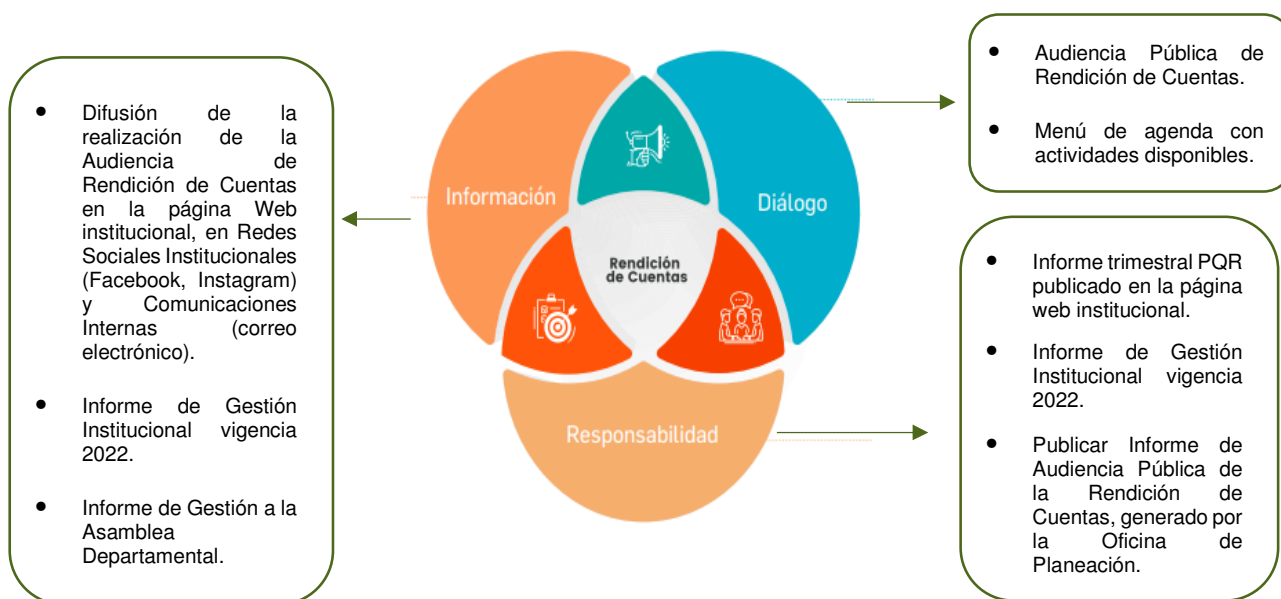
- Difusión de la realización de la Audiencia de Rendición de Cuentas en la página Web institucional, en Redes Sociales Institucionales (Facebook, Instagram) y Comunicaciones Internas (correo electrónico).
- Informe de Gestión Institucional vigencia 2022.
- Informe de Gestión a la Asamblea Departamental.

Información

Diálogo

Rendición de Cuentas

Responsabilidad

- Audiencia Pública de Rendición de Cuentas.
- Menú de agenda con actividades disponibles.

- Informe trimestral PQR publicado en la página web institucional.
- Informe de Gestión Institucional vigencia 2022.
- Publicar Informe de Audiencia Pública de la Rendición de Cuentas, generado por la Oficina de Planeación.